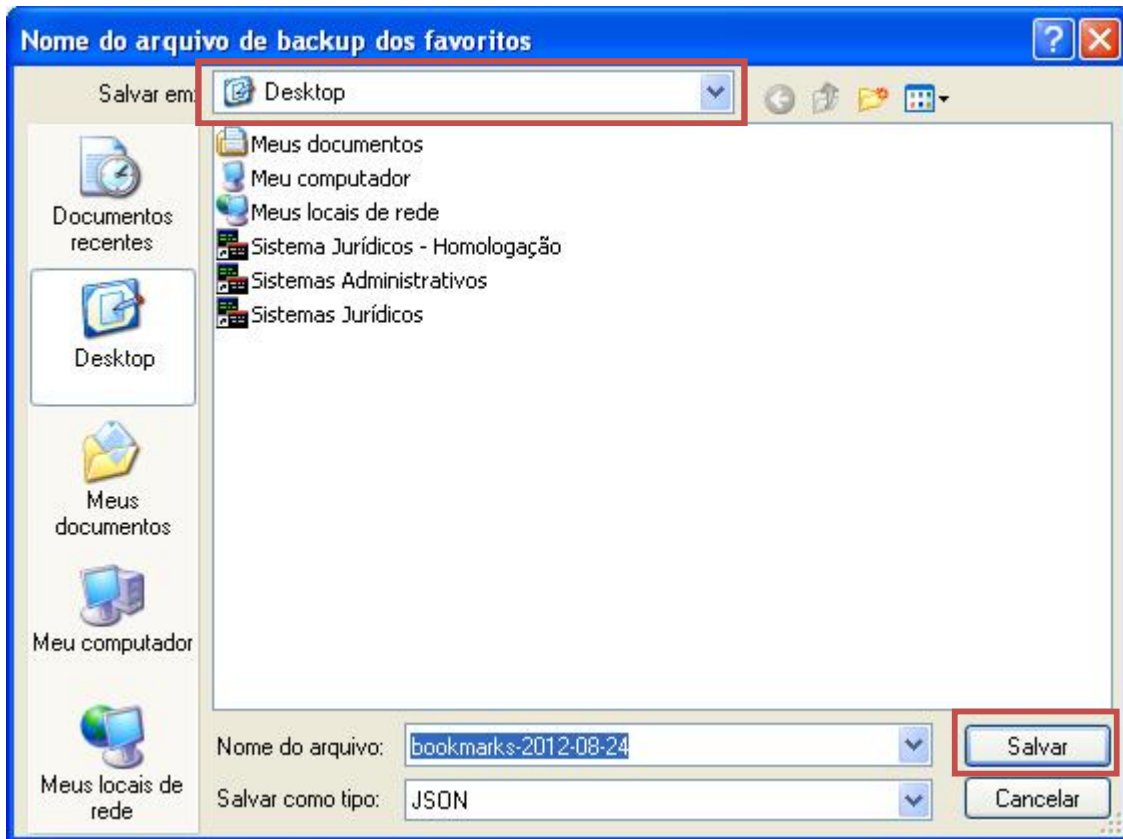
Nome do arquivo de backup dos favoritos

Salvar em: Desktop

Documentos recentes

Desktop

Meus documentos

Meu computador

Meus locais de rede

Meus documentos
Meu computador
Meus locais de rede
Sistema Jurídicos - Homologação
Sistemas Administrativos
Sistemas Jurídicos

Nome do arquivo: bookmarks-2012-08-24

Salvar como tipo: JSON

Salvar

Cancelar